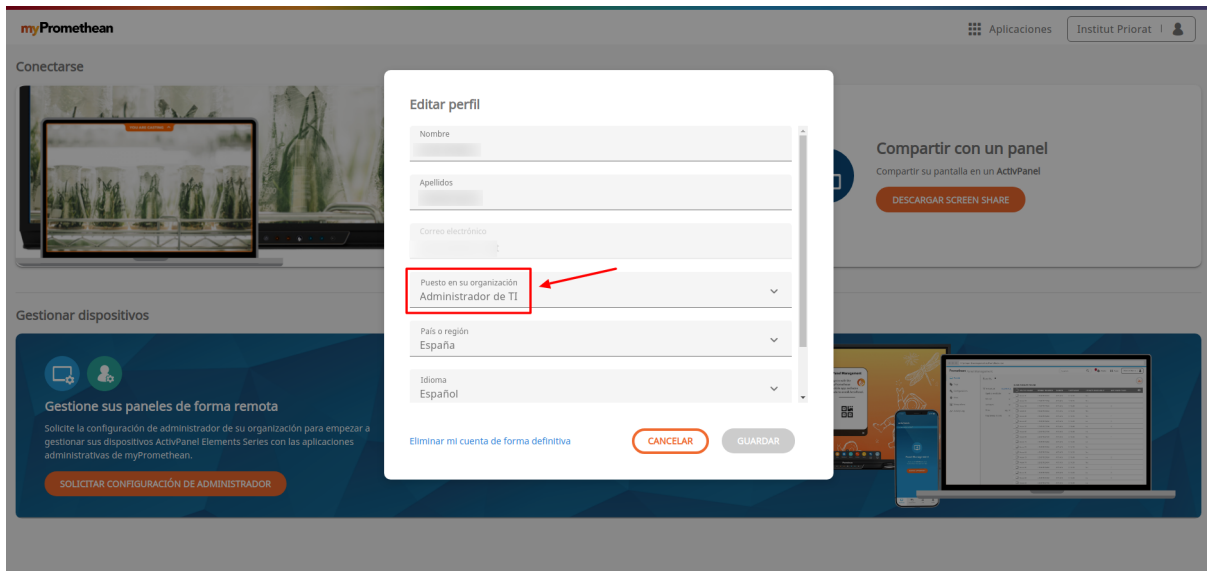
myPromethean

Aplicaciones

Institut Priorat

Conectarse

Compartir con un panel

Compartir su pantalla en un ActivPanel

DESCARGAR SCREEN SHARE

Gestionar dispositivos

Gestione sus paneles de forma remota

Solicite la configuración de administrador de su organización para empezar a gestionar sus dispositivos ActivPanel Elements Series con las aplicaciones administrativas de myPromethean.

SOLICITAR CONFIGURACIÓN DE ADMINISTRADOR

Editar perfil

Nombre

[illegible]

Apellidos

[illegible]

Correo electrónico

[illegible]

Puesto en su organización

Administrador de TI

País o región

España

Idioma

Español

Eliminar mi cuenta de forma definitiva

CANCELAR

GUARDAR